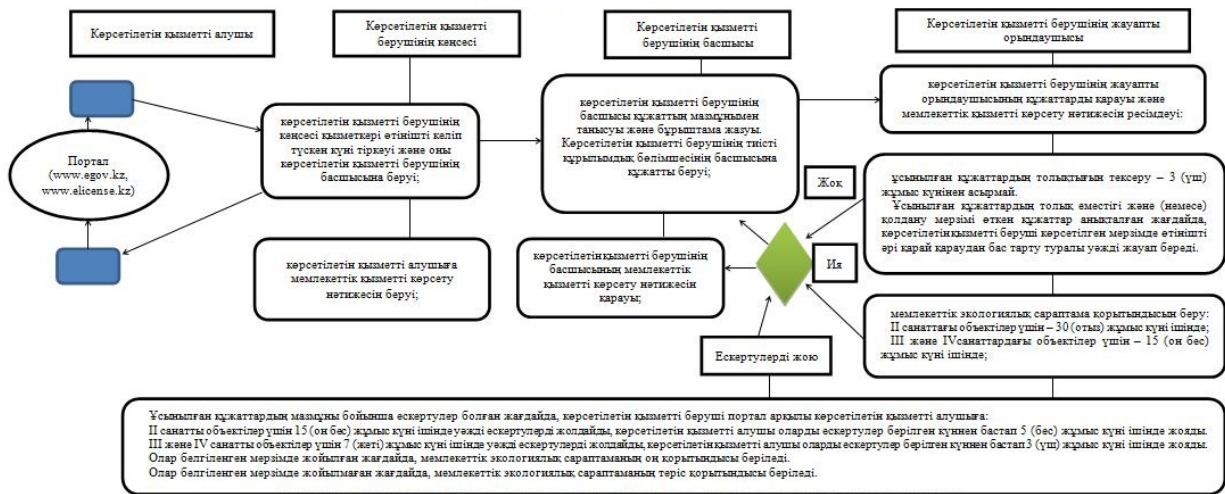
Көрсетілетін қызметті алушы

Көрсетілетін қызметті берушінің кеңсесі

Көрсетілетін қызметті берушінің басшысы

Көрсетілетін қызметті берушінің жауапты орындаушысы

Портал (www.egov.kz, www.elicense.kz)

көрсетілетін қызметті берушінің кеңсесі қызметкері өтінішті келіп түскен күні тіркеуі және оны көрсетілетін қызметті берушінің басшысына беруі;

көрсетілетін қызметті берушінің басшысы құжаттың мазмұнымен танысуы және бұрыштама жазуы. Көрсетілетін қызметті берушінің тиісті құрылымдық бөлімшесінің басшысына құжатты беруі;

көрсетілетін қызметті берушінің жауапты орындаушысының құжаттарды қарауы және мемлекеттік қызметті көрсету нәтижесін ресімдеуі:

ұсынылған құжаттардың толықтығын тексеру – 3 (үш) жұмыс күнінен асырмай.
Ұсынылған құжаттардың толық еместігі және (немесе) қолдану мерзімі өткен құжаттар анықталған жағдайда, көрсетілетін қызметті беруші көрсетілген мерзімде өтінішті әрі қарай қараудан бас тарту туралы уәжді жауап береді.

Жоқ

Иә

көрсетілетін қызметті алушыға мемлекеттік қызметті көрсету нәтижесін беруі;

көрсетілетінқызметті берушінің басшысының мемлекеттік қызметті көрсету нәтижесін қарауы;

мемлекеттік экологиялық сараптама қорытындысын беру:
II санаттағы объектілер үшін – 30 (отыз) жұмыс күні ішінде;
III және IVсанаттардағы объектілер үшін – 15 (он бес) жұмыс күні ішінде;

Ескертулерді жою

Ұсынылған құжаттардың мазмұны бойынша ескертулер болған жағдайда, көрсетілетін қызметті беруші портал арқылы көрсетілетін қызметті алушыға:
II санатты объектілер үшін 15 (он бес) жұмыс күні ішінде уәжді ескертулерді жолдайды, көрсетілетін қызметті алушы оларды ескертулер берілген күннен бастап 5 (бес) жұмыс күні ішінде жояды.
III және IV санатты объектілер үшін 7 (жеті) жұмыс күні ішінде уәжді ескертулерді жолдайды, көрсетілетінқызметті алушы оларды ескертулер берілген күннен бастап3 (үш) жұмыс күні ішінде жояды.
Олар белгіленген мерзімде жойылған жағдайда, мемлекеттік экологиялық сараптаманың оң қорытындысы беріледі.
Олар белгіленген мерзімде жойылмаған жағдайда, мемлекеттік экологиялық сараптаманың теріс қорытындысы беріледі.